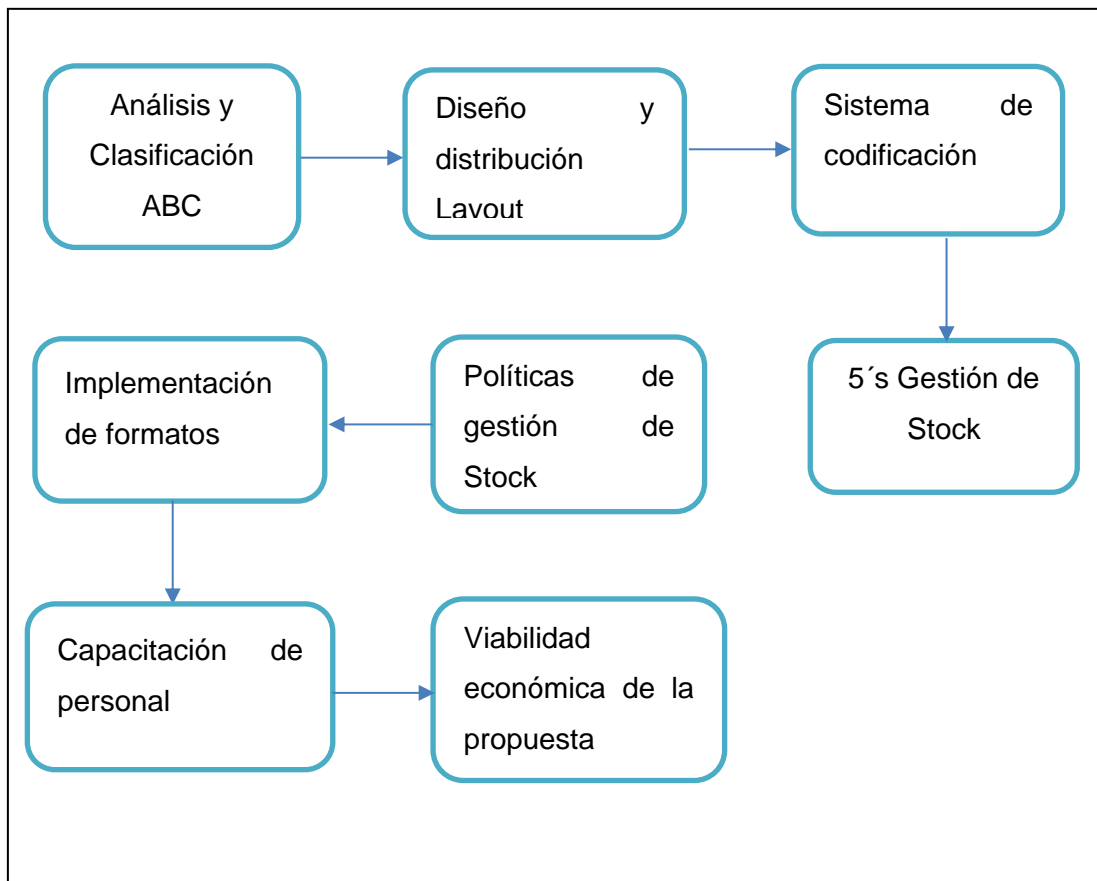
Análisis y Clasificación ABC

Diseño y distribución Layout

Sistema de codificación

5´s Gestión de Stock

Políticas de gestión de Stock

Implementación de formatos

Capacitación de personal

Viabilidad económica de la propuesta